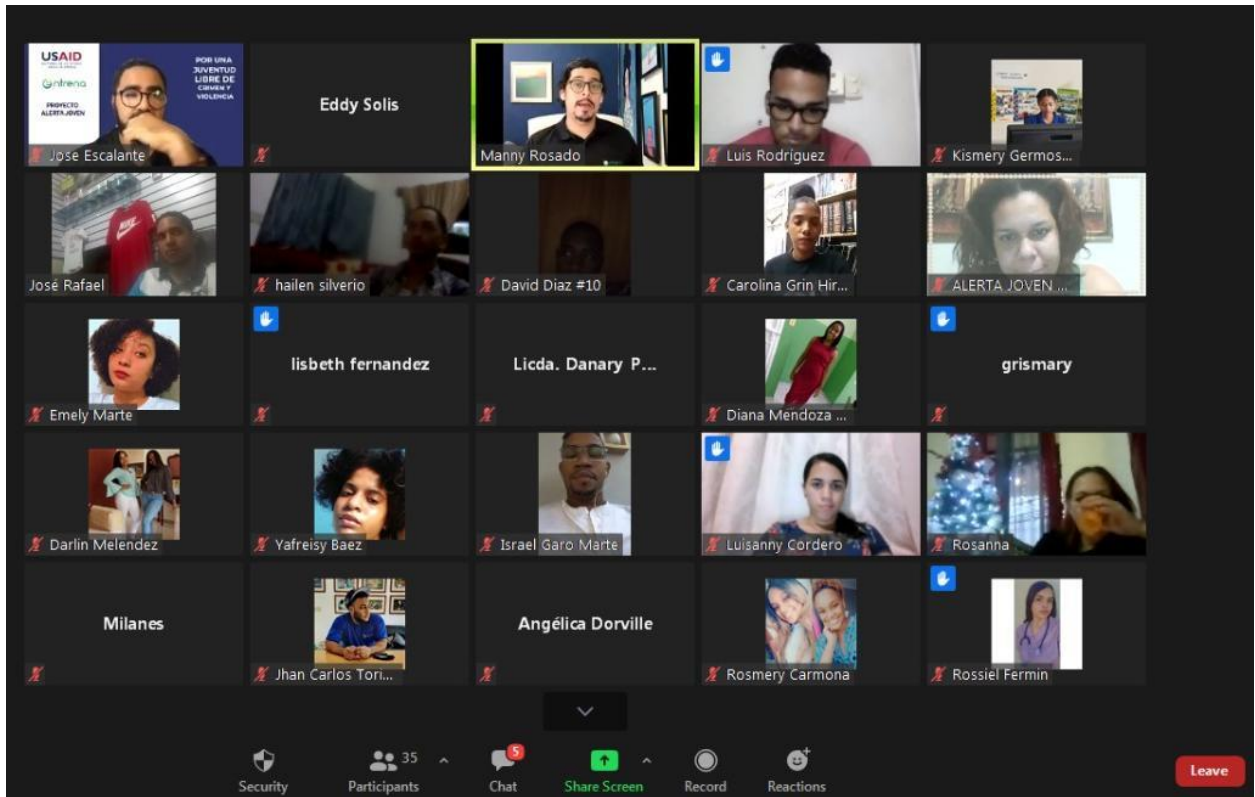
USAID

Entrena

PROYECTO ALERTA JOVEN

POR UNA JUVENTUD LIBRE DE CRIMEN Y VIOLENCIA

Jose Escalante

Eddy Solis

Manny Rosado

Luis Rodriguez

Kismery Germos...

José Rafael

hailen silverio

David Diaz #10

Carolina Grin Hir...

ALERTA JOVEN ...

Emely Marte

lisbeth fernandez

Licda. Danary P...

Diana Mendoza ...

grismary

Darlin Melendez

Yafreisy Baez

Israel Garo Marte

Luisanny Cordero

Rosanna

Milanes

Jhan Carlos Tori...

Angélica Dorville

Rosmery Carmona

Rossiel Fermin

Security

Participants 35

Chat 5

Share Screen

Record

Reactions

Leave